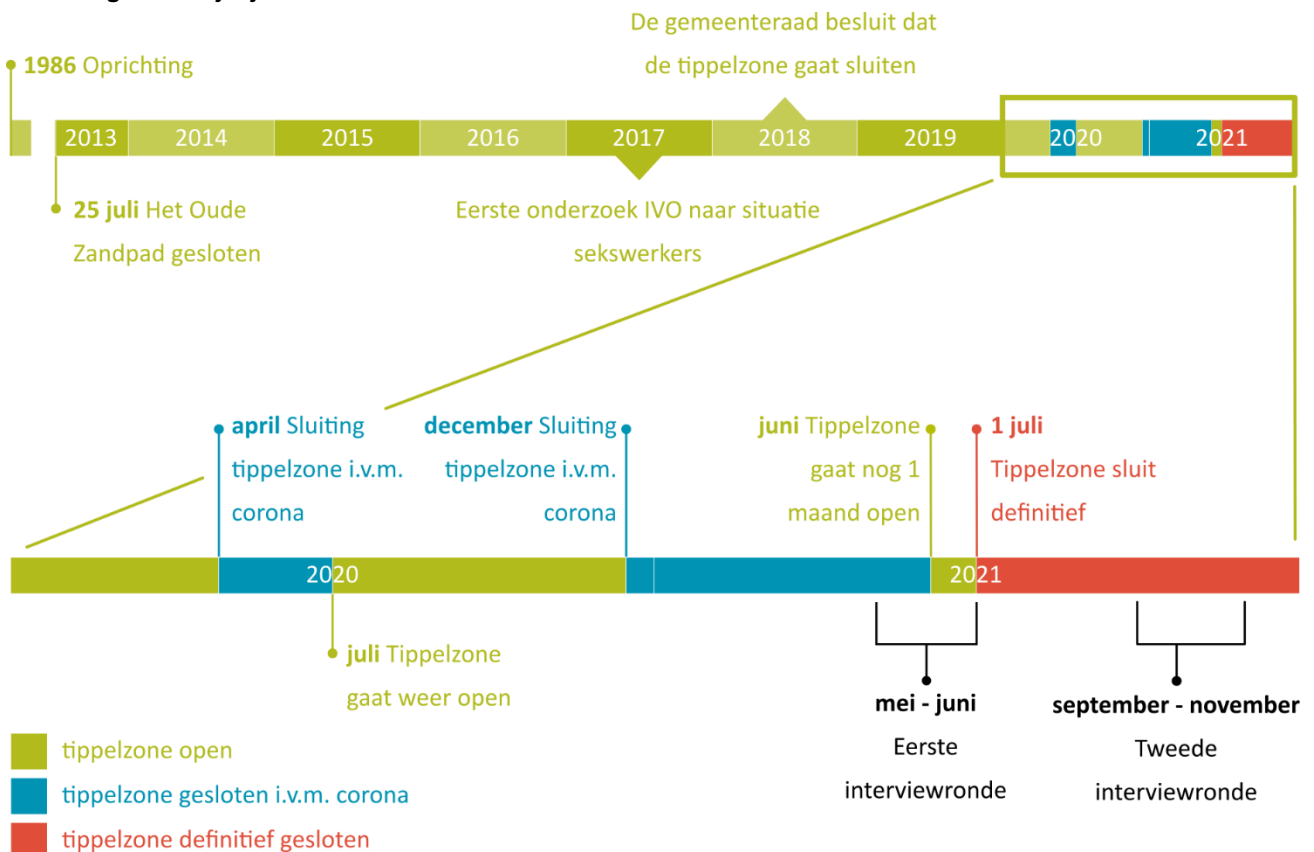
De gemeenteraad besluit dat de tippelzone gaat sluiten

1986 Oprichting

2013 2014 2015 2016 2017 2018 2019 2020 2021

25 juli Het Oude Zandpad gesloten

Eerste onderzoek IVO naar situatie sekswerkers

april Sluiting tippelzone i.v.m. corona

december Sluiting tippelzone i.v.m. corona

juni Tippelzone gaat nog 1 maand open

1 juli Tippelzone sluit definitief

2020 2021

juli Tippelzone gaat weer open

mei - juni Eerste interviewronde

september - november Tweede interviewronde

tippelzone open
tippelzone gesloten i.v.m. corona
tippelzone definitief gesloten